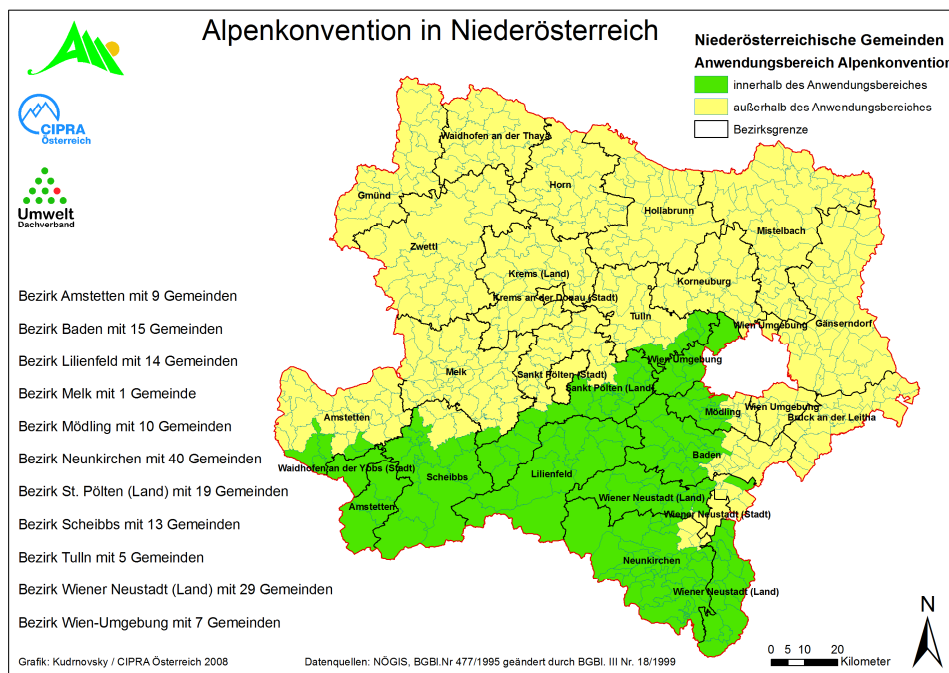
Alpenkonvention in Niederösterreich

Niederösterreichische Gemeinden
Anwendungsbereich Alpenkonvention

innerhalb des Anwendungsbereiches
außerhalb des Anwendungsbereiches
Bezirksgrenze

CIPRA
Österreich

Umwelt
Dachverband

Bezirk Amstetten mit 9 Gemeinden
Bezirk Baden mit 15 Gemeinden
Bezirk Lilienfeld mit 14 Gemeinden
Bezirk Melk mit 1 Gemeinde
Bezirk Mödling mit 10 Gemeinden
Bezirk Neunkirchen mit 40 Gemeinden
Bezirk St. Pölten (Land) mit 19 Gemeinden
Bezirk Scheibbs mit 13 Gemeinden
Bezirk Tulln mit 5 Gemeinden
Bezirk Wiener Neustadt (Land) mit 29 Gemeinden
Bezirk Wien-Umgebung mit 7 Gemeinden

Waidhofen an der Thaya
Gmünd
Horn
Hollabrunn
Mistelbach
Zwettl
Krems (Land)
Korneuburg
Krems an der Donau (Stadt)
Tulln
Wien Umgebung
Gänserndorf
Wien Umgebung
Melk
Sankt Pölten (Stadt)
Sankt Pölten (Land)
Amstetten
Mödling
Wien Umgebung
Bruck an der Leitha
Waidhofen an der Ybbs (Stadt)
Scheibbs
Lilienfeld
Baden
Amstetten
Wiener Neustadt (Land)
Wiener Neustadt (Stadt)
Neunkirchen
Wiener Neustadt (Land)

N
0 5 10 20
Kilometer

Grafik: Kudrnovsky / CIPRA Österreich 2008
Datenquellen: NÖGIS, BGBl.Nr 477/1995 geändert durch BGBl. III Nr. 18/1999